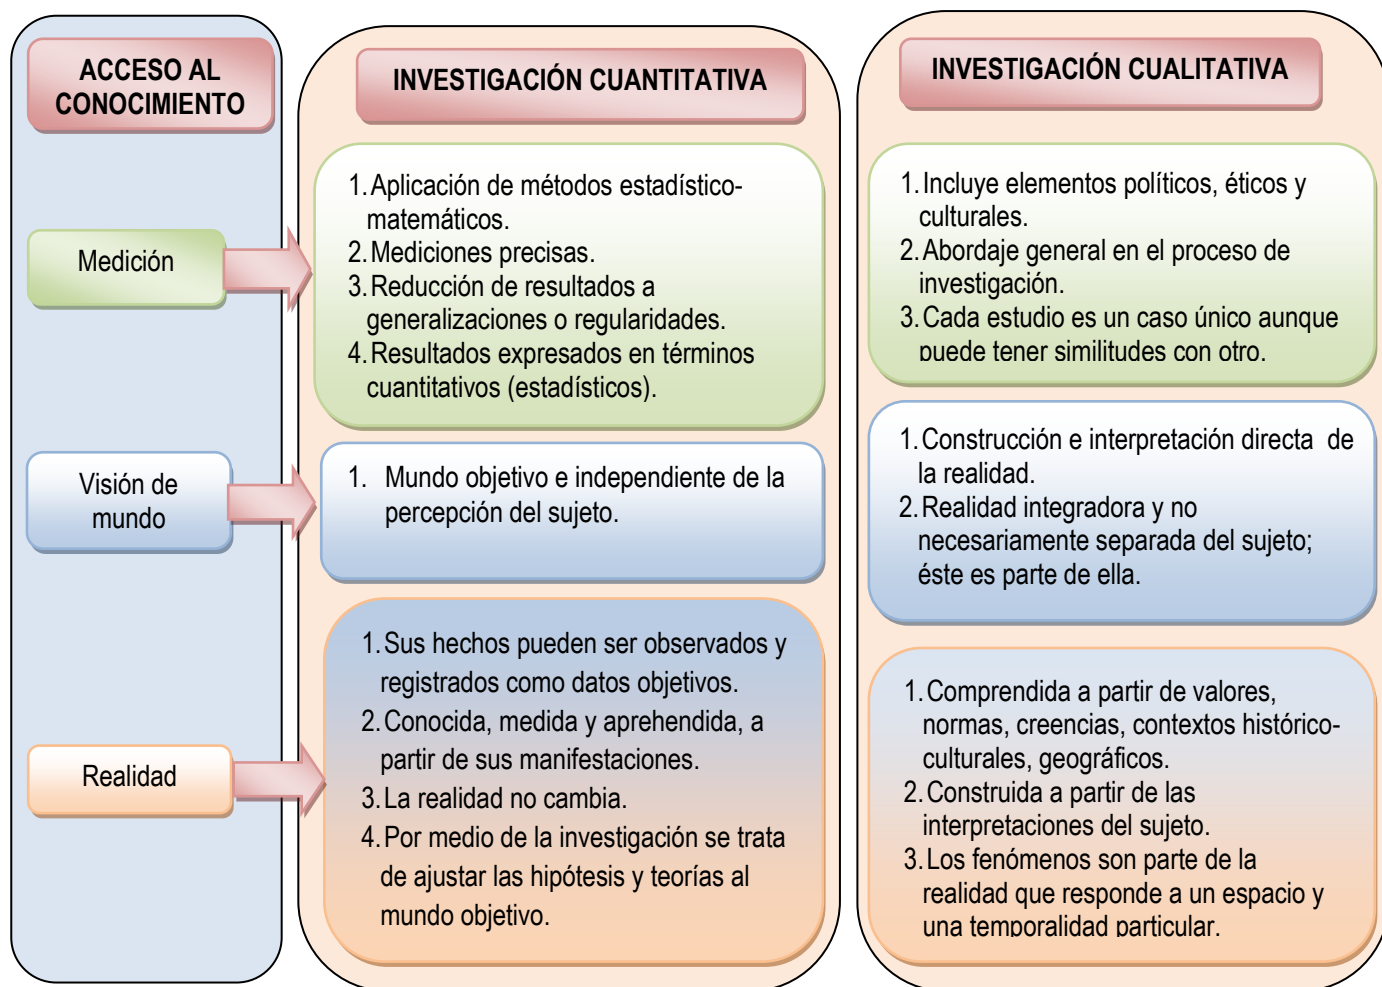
ACCESO AL CONOCIMIENTO

Medición

Visión de mundo

Realidad

INVESTIGACIÓN CUANTITATIVA

1. Aplicación de métodos estadístico-matemáticos.
2. Mediciones precisas.
3. Reducción de resultados a generalizaciones o regularidades.
4. Resultados expresados en términos cuantitativos (estadísticos).

1. Mundo objetivo e independiente de la percepción del sujeto.

1. Sus hechos pueden ser observados y registrados como datos objetivos.
2. Conocida, medida y aprehendida, a partir de sus manifestaciones.
3. La realidad no cambia.
4. Por medio de la investigación se trata de ajustar las hipótesis y teorías al mundo objetivo.

INVESTIGACIÓN CUALITATIVA

1. Incluye elementos políticos, éticos y culturales.
2. Abordaje general en el proceso de investigación.
3. Cada estudio es un caso único aunque puede tener similitudes con otro.

1. Construcción e interpretación directa de la realidad.
2. Realidad integradora y no necesariamente separada del sujeto; éste es parte de ella.

1. Comprendida a partir de valores, normas, creencias, contextos histórico-culturales, geográficos.
2. Construida a partir de las interpretaciones del sujeto.
3. Los fenómenos son parte de la realidad que responde a un espacio y una temporalidad particular.